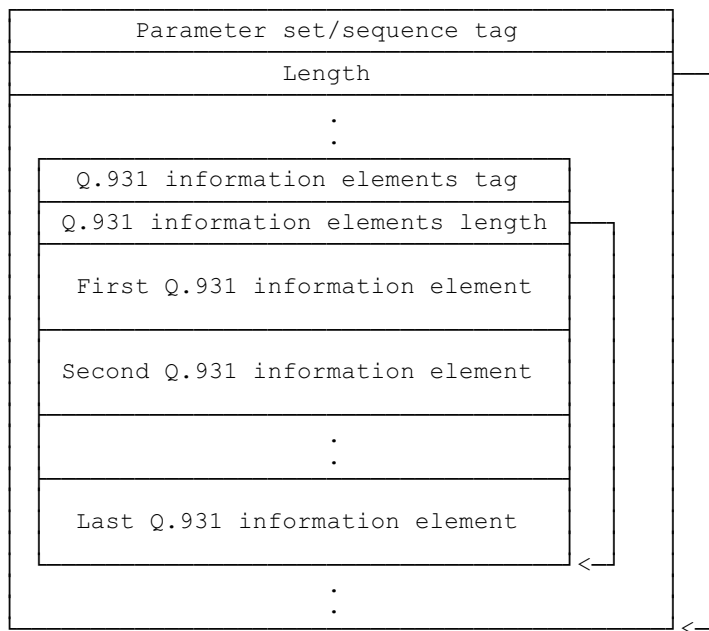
Parameter set/sequence tag

Length

.
.

Q.931 information elements tag

Q.931 information elements length

First Q.931 information element

Second Q.931 information element

.
.

Last Q.931 information element

<

.
.

<